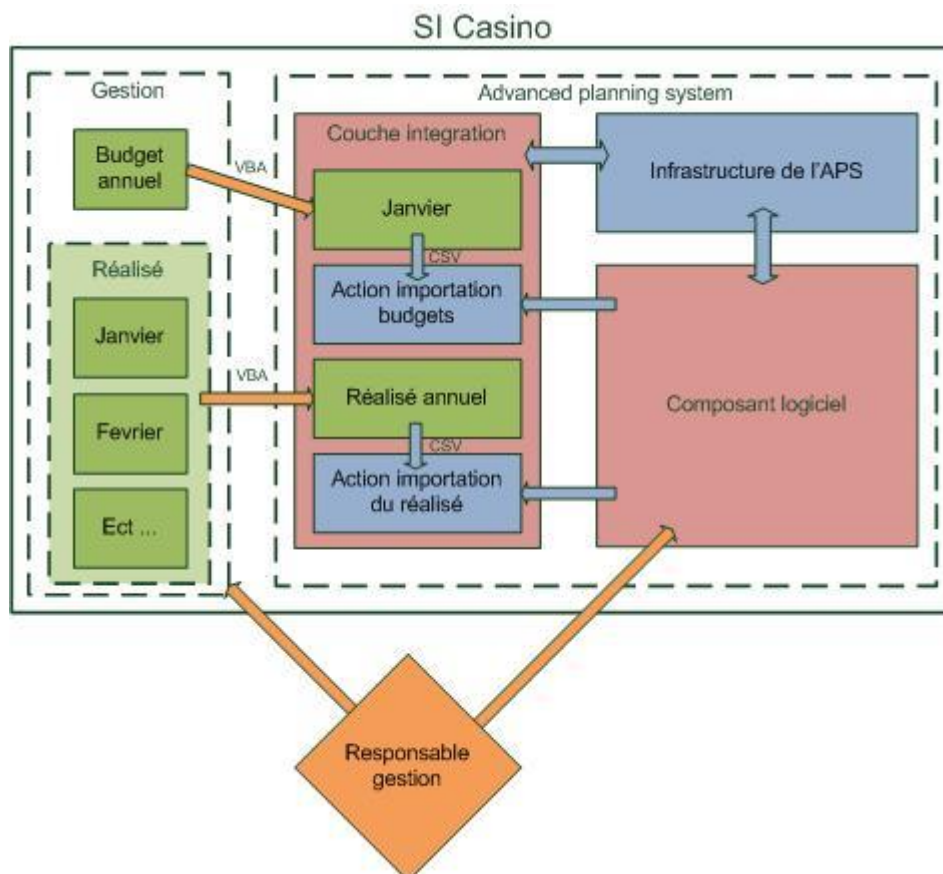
SI Casino

Gestion

Budget annuel

VBA

Réalisé

Janvier

Fevrier

Ect ...

VBA

Advanced planning system

Couche integration

Janvier

CSV

Action importation budgets

Réalisé annuel

CSV

Action importation du réalisé

Infrastructure de l'APS

Composant logiciel

Responsable gestion